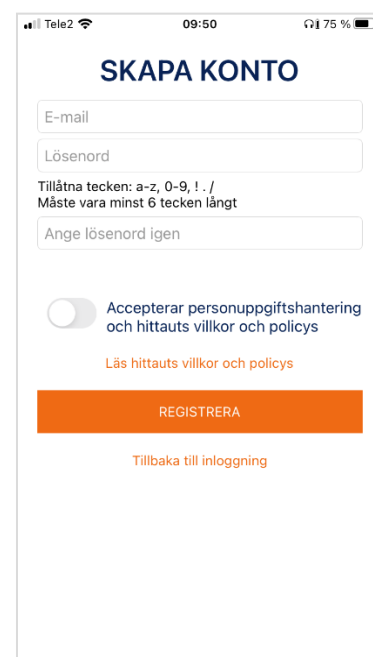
Tele2 09:50 75 %

SKAPA KONTO

E-mail

Lösenord

Tillåtna tecken: a-z, 0-9, ! . /
Måste vara minst 6 tecken långt

Ange lösenord igen

Accepterar personuppgiftshantering och hittauts villkor och policys

Läs hittauts villkor och policys

REGISTRERA

Tillbaka till inloggning